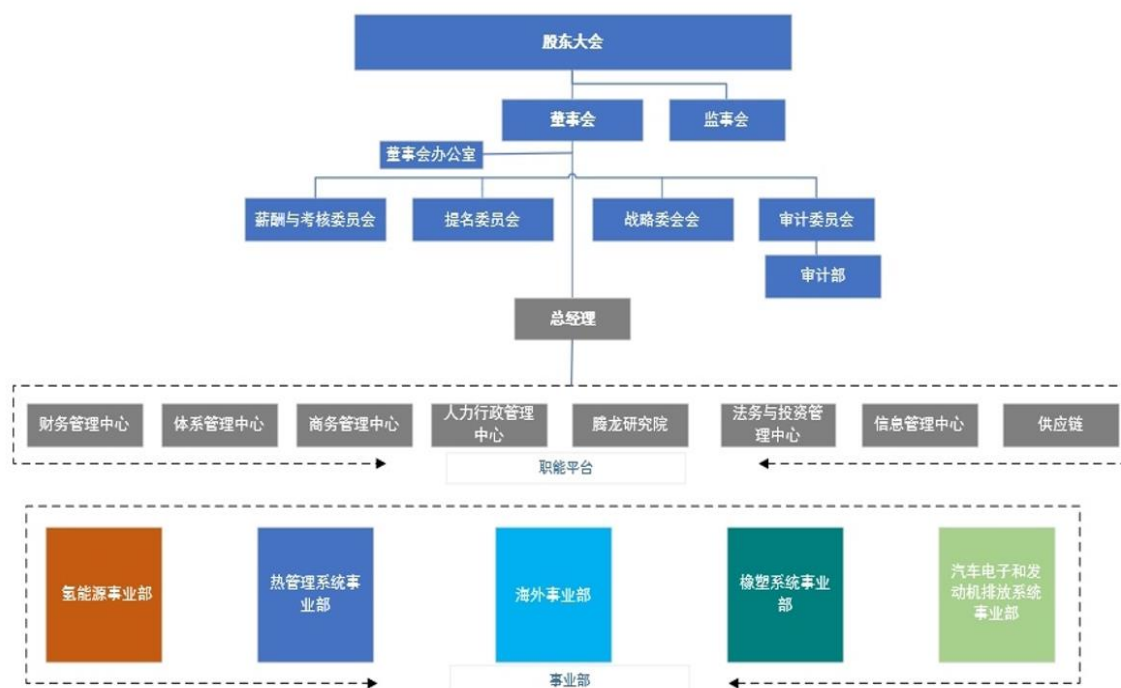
股东大会

董事会

监事会

董事会办公室

薪酬与考核委员会

提名委员会

战略委员会

审计委员会

审计部

总经理

财务管理中心

体系管理中心

商务管理中心

人力行政管理中心

腾龙研究院

法务与投资管理中心

信息管理中心

供应链

职能平台

氢能源事业部

热管理系统事业部

海外事业部

橡塑系统事业部

汽车电子和发动机排放系统事业部

事业部